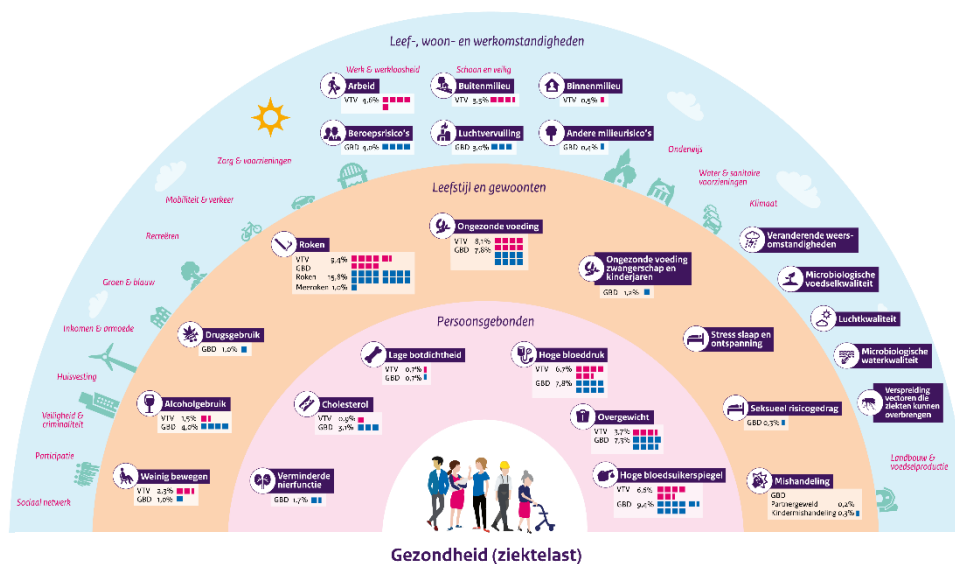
Leef-, woon- en werkomstandigheden

Werk & werkloosheid

Arbeid
VTV 4,6%

Schoon en veilig

Buitenmilieu
VTV 3,5%

Binnenmilieu
VTV 0,5%

Beroepsrisico's
GBD 4,0%

Luchtvervuiling
GBD 3,0%

Andere milieurisico's
GBD 0,4%

Zorg & voorzieningen

Onderwijs

Water & sanitaire voorzieningen

Mobiliteit & verkeer

Klimaat

Recreëren

Groen & blauw

Inkomen & armoede

Huisvesting

Veiligheid & criminaliteit

Participatie

Sociaal netwerk

Leefstijl en gewoonten

Roken
VTV 9,4%
GBD
Roken 15,8%
Meeroken 1,0%

Ongezonde voeding
VTV 8,1%
GBD 7,8%

Ongezonde voeding zwangerschap en kinderjaren
GBD 1,2%

Veranderende weersomstandigheden

Microbiologische voedselkwaliteit

Luchtkwaliteit

Microbiologische waterkwaliteit

Verspreiding vectoren die ziekten kunnen overbrengen

Drugsgebruik
GBD 1,0%

Alcoholgebruik
VTV 1,5%
GBD 4,0%

Weinig bewegen
VTV 2,3%
GBD 1,0%

Persoonsgebonden

Lage botdichtheid
VTV 0,7%
GBD 0,7%

Hoge bloeddruk
VTV 6,7%
GBD 7,8%

Stress slaap en ontspanning

Cholesterol
VTV 0,9%
GBD 3,2%

Overgewicht
VTV 3,7%
GBD 7,3%

Seksueel risicogedrag
GBD 0,3%

Verminderde nierfunctie
GBD 1,7%

Hoge bloedsuikerspiegel
VTV 6,6%
GBD 9,4%

Mishandeling
GBD
Partnergeweld 0,2%
Kindermishandeling 0,3%

Landbouw & voedselproductie

Gezondheid (ziektelast)